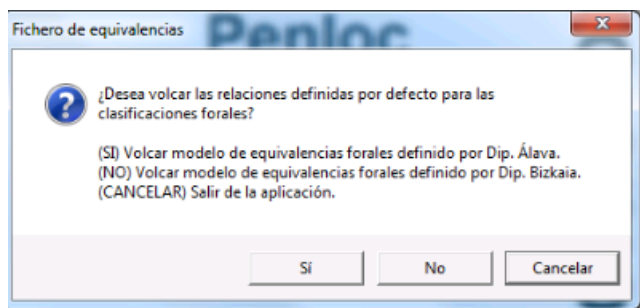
Fichero de equivalencias

Penloc

¿Desea volcar las relaciones definidas por defecto para las clasificaciones forales?

(SI) Volcar modelo de equivalencias forales definido por Dip. Álava.
(NO) Volcar modelo de equivalencias forales definido por Dip. Bizkaia.
(CANCELAR) Salir de la aplicación.

Sí

No

Cancelar